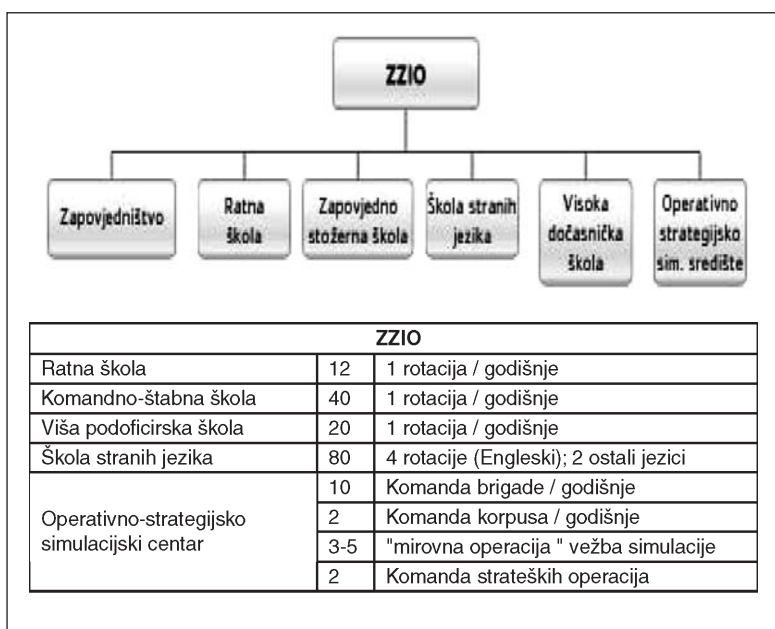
ZZIO

Zapovjedništvo

Ratna škola

Zapovjedno stožerna škola

Škola stranih jezika

Visoka dočasnička škola

Operativno strategijsko sim. središte

| ZZIO | | |
|---|---|---|
| Ratna škola | 12 | 1 rotacija / godišnje |
| Komandno-štabna škola | 40 | 1 rotacija / godišnje |
| Viša podoficirska škola | 20 | 1 rotacija / godišnje |
| Škola stranih jezika | 80 | 4 rotacije (Engleski); 2 ostali jezici |
| Operativno-strategijsko simulacijski centar | 10 | Komanda brigade / godišnje |
| | 2 | Komanda korpusa / godišnje |
| | 3-5 | "mirovna operacija " vežba simulacije |
| | 2 | Komanda strateških operacija |